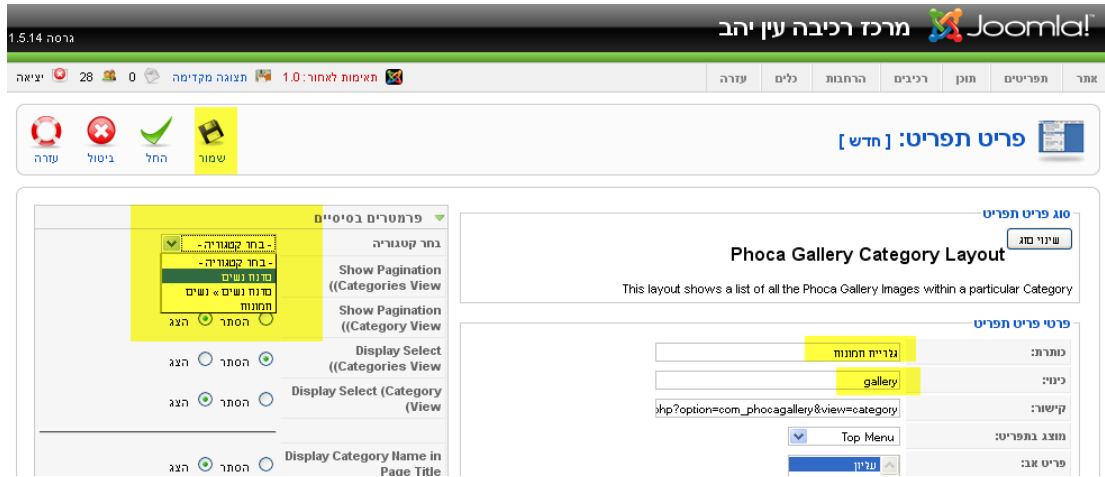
Joomla! מרכז רכיבה עין יהב
גרסה 1.5.14

אתר | תפריטים | תוכן | רכיבים | הרחבות | כלים | עזרה

תאימות לאחור: 1.0 | תצוגה מקדימה | 0 | 28 | יציאה

פריט תפריט: [ חדש ]

שמור | החל | ביטול | עזרה

סוג פריט תפריט
שינוי סוג
Phoca Gallery Category Layout
This layout shows a list of all the Phoca Gallery Images within a particular Category

פרטי פריט תפריט
כותרת: גלריית תמונות
כינוי: gallery
קישור: php?option=com_phocagallery&view=category
מוצג בתפריט: Top Menu
פריט אב: עליון

פרמטרים בסיסיים
בחר קטגוריה: - בחר קטגוריה -
- בחר קטגוריה -
סדנת נשים
סדנת נשים » נשים
תמונות
Show Pagination (Categories View)
Show Pagination (Category View) הסתר הצג
Display Select (Categories View) הסתר הצג
Display Select (Category View) הסתר הצג
Display Category Name in Page Title הסתר הצג